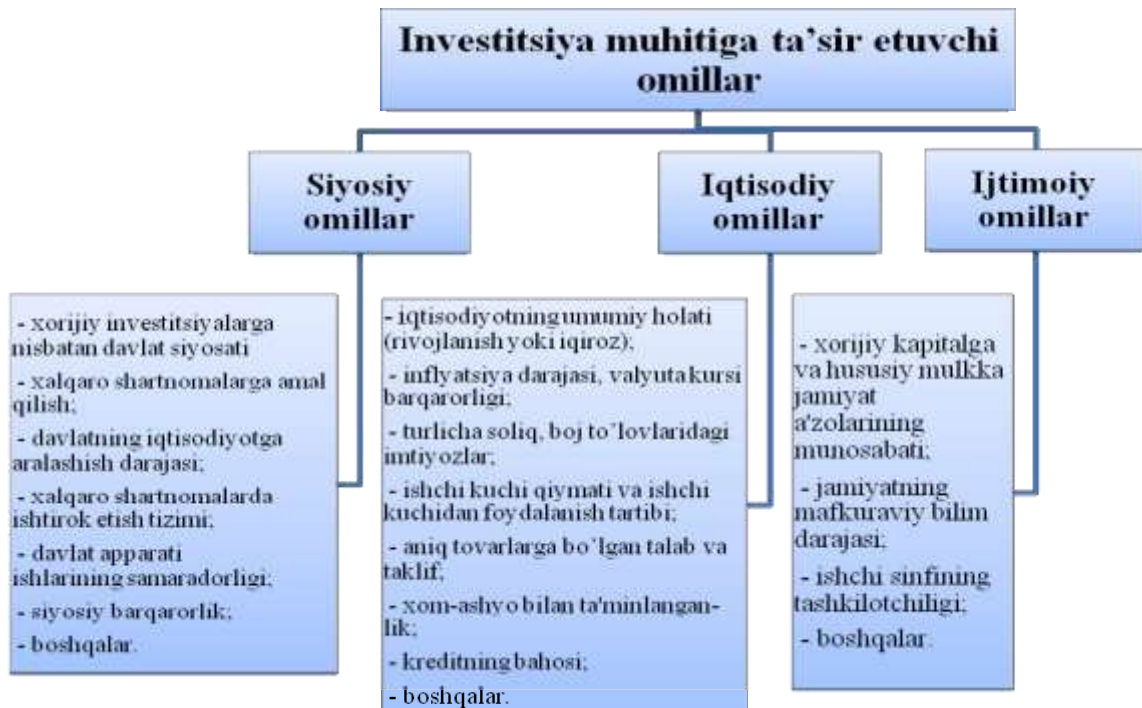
Investitsiya muhitiga ta'sir etuvchi omillar

Siyosiy omillar

Iqtisodiy omillar

Ijtimoiy omillar

- xorijiy investitsiyalarga nisbatan davlat siyosati

- xalqaro shartnomalarga amal qilish;

- davlatning iqtisodiyotga aralashish darajasi;

- xalqaro shartnomalarda ishtirok etish tizimi;

- davlat apparati ishlarining samaradorligi;

- siyosiy barqarorlik;

- boshqalar.

- iqtisodiyotning umumiy holati (rivojlanish yoki iqiroz);

- inflyatsiya darajasi, valyuta kursi barqarorligi;

- turlicha soliq, boj to'lovlaridagi imtiyozlar;

- ishchi kuchi qiymati va ishchi kuchidan foydalanish tartibi;

- aniq tovarlarga bo'lgan talab va taklif;

- xom-ashyo bilan ta'minlanganlik;

- kreditning bahosi;

- boshqalar.

- xorijiy kapitalga va husustiy mulkka jamiyat a'zolarining munosabati;

- jamiyatning mafkuraviy bilim darajasi;

- ishchi sinfining tashkilotchiligi;

- boshqalar.